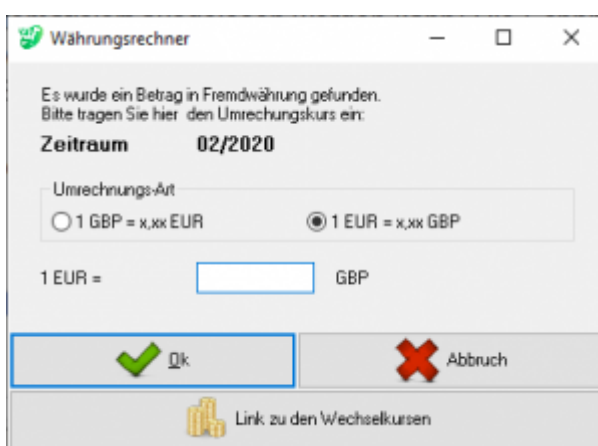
Währungsrechner

Es wurde ein Betrag in Fremdwährung gefunden.
Bitte tragen Sie hier den Umrechungskurs ein:

Zeitraum 02/2020

Umrechnungs-Art

1 GBP = x,xx EUR

1 EUR = x,xx GBP

1 EUR =

GBP

Ok

Abbruch

Link zu den Wechselkursen